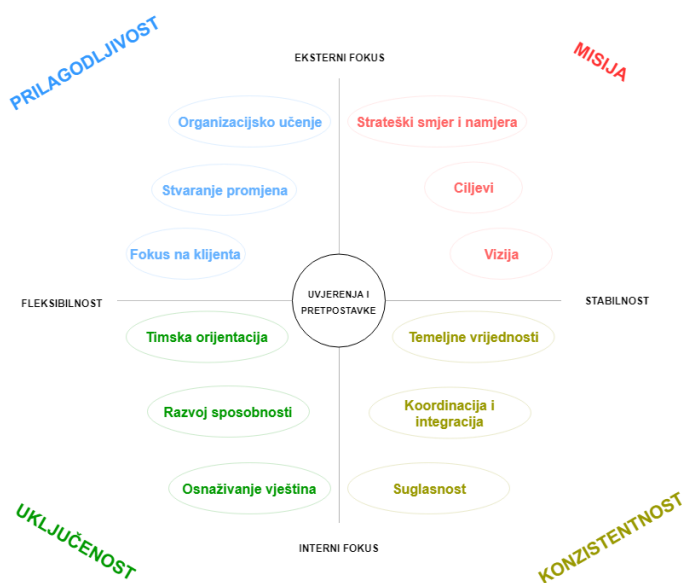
PRILAGODLJIVOST

EKSTERNI FOKUS

MISIJA

Organizacijsko učenje

Strateški smjer i namjera

Stvaranje promjena

Ciljevi

Fokus na klijenta

Vizija

FLEKSIBILNOST

UVJERENJA I PRETPOSTAVKE

STABILNOST

Timska orijentacija

Temeljne vrijednosti

Razvoj sposobnosti

Koordinacija i integracija

Osnaživanje vještina

Suglasnost

UKLJUČENOST

INTERNI FOKUS

KONZISTENTNOST